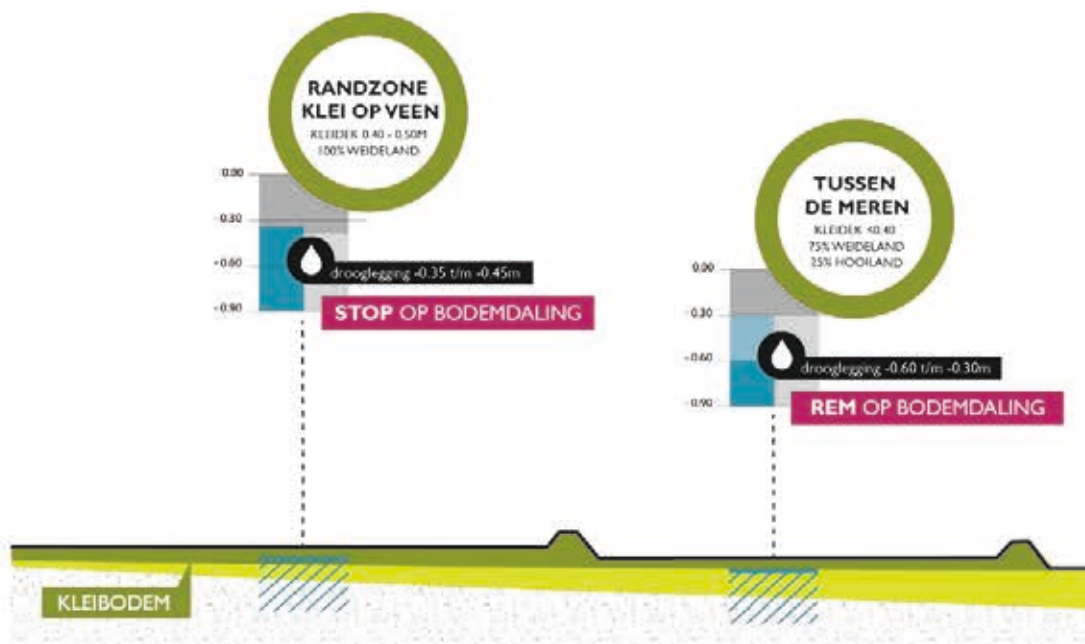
RANDZONE KLEI OP VEEN
KLEIDEK 0.40 - 0.50M
100% WEIDELAND

0.00
-0.30
-0.60
-0.90

drooglegging -0.35 t/m -0.45m

STOP OP BODEMDALING

TUSSEN DE MEREN
KLEIDEK <0.40
75% WEIDELAND
25% HOOILAND

0.00
-0.30
-0.60
-0.90

drooglegging -0.60 t/m -0.30m

REM OP BODEMDALING

KLEIBODEM